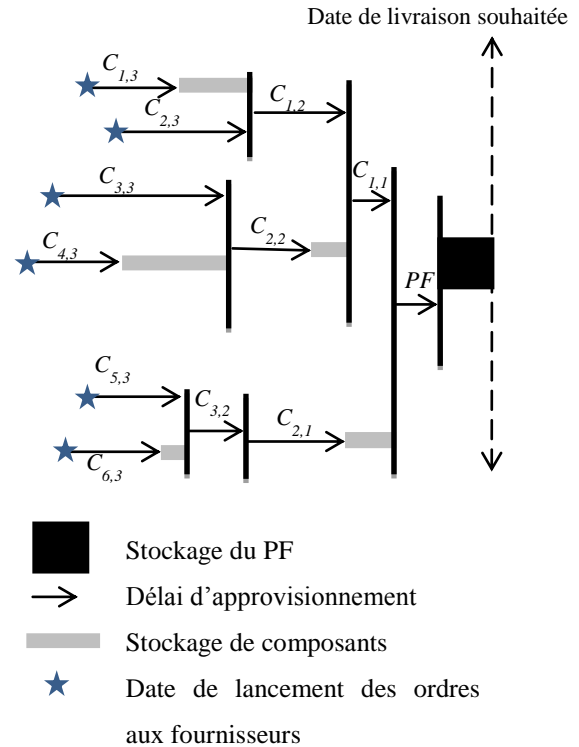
Date de livraison souhaitée

$C_{1,3}$

$C_{2,3}$

$C_{1,2}$

$C_{3,3}$

$C_{1,1}$

$C_{2,2}$

$C_{4,3}$

$PF$

$C_{5,3}$

$C_{3,2}$

$C_{2,1}$

$C_{6,3}$

Stockage du PF

Délai d'approvisionnement

Stockage de composants

Date de lancement des ordres aux fournisseurs